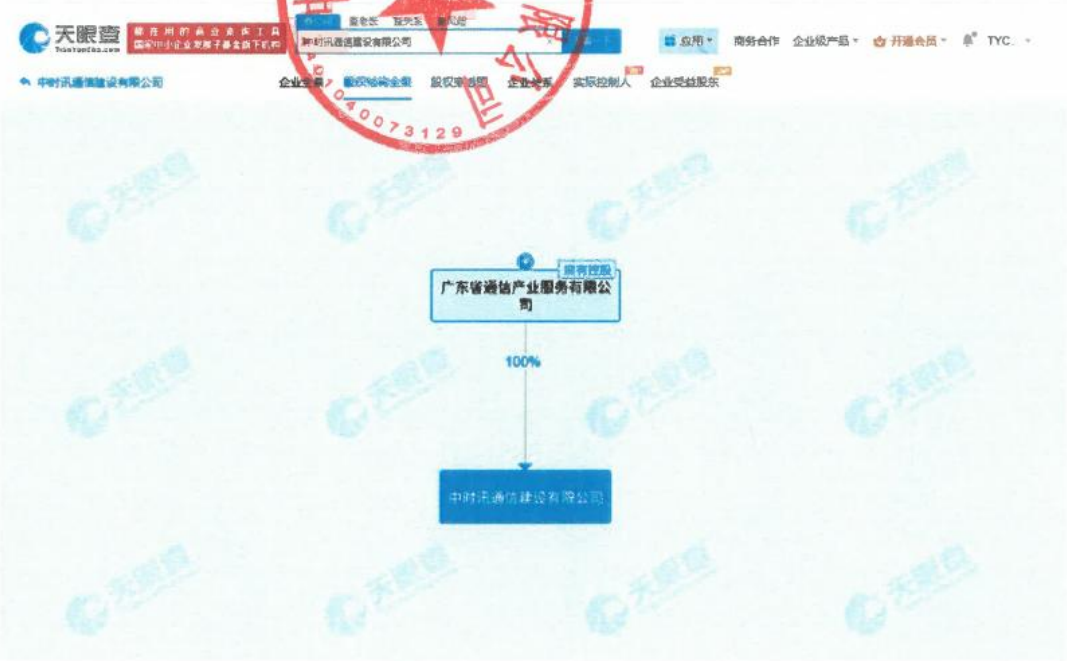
天眼查
TianYanCha.com
都在用的商业查询工具
国家中小企业发展子基金旗下机构
查公司 查老板 查关系 查风险
中时讯通信建设有限公司
应用 商务合作 企业级产品 开通会员 TYC.
中时讯通信建设有限公司
企业全景 股权结构全景 股权穿透图 企业关系 实际控制人 企业受益股东
0400073129
天眼查
疑似控股
广东省通信产业服务有限公司
100%
中时讯通信建设有限公司